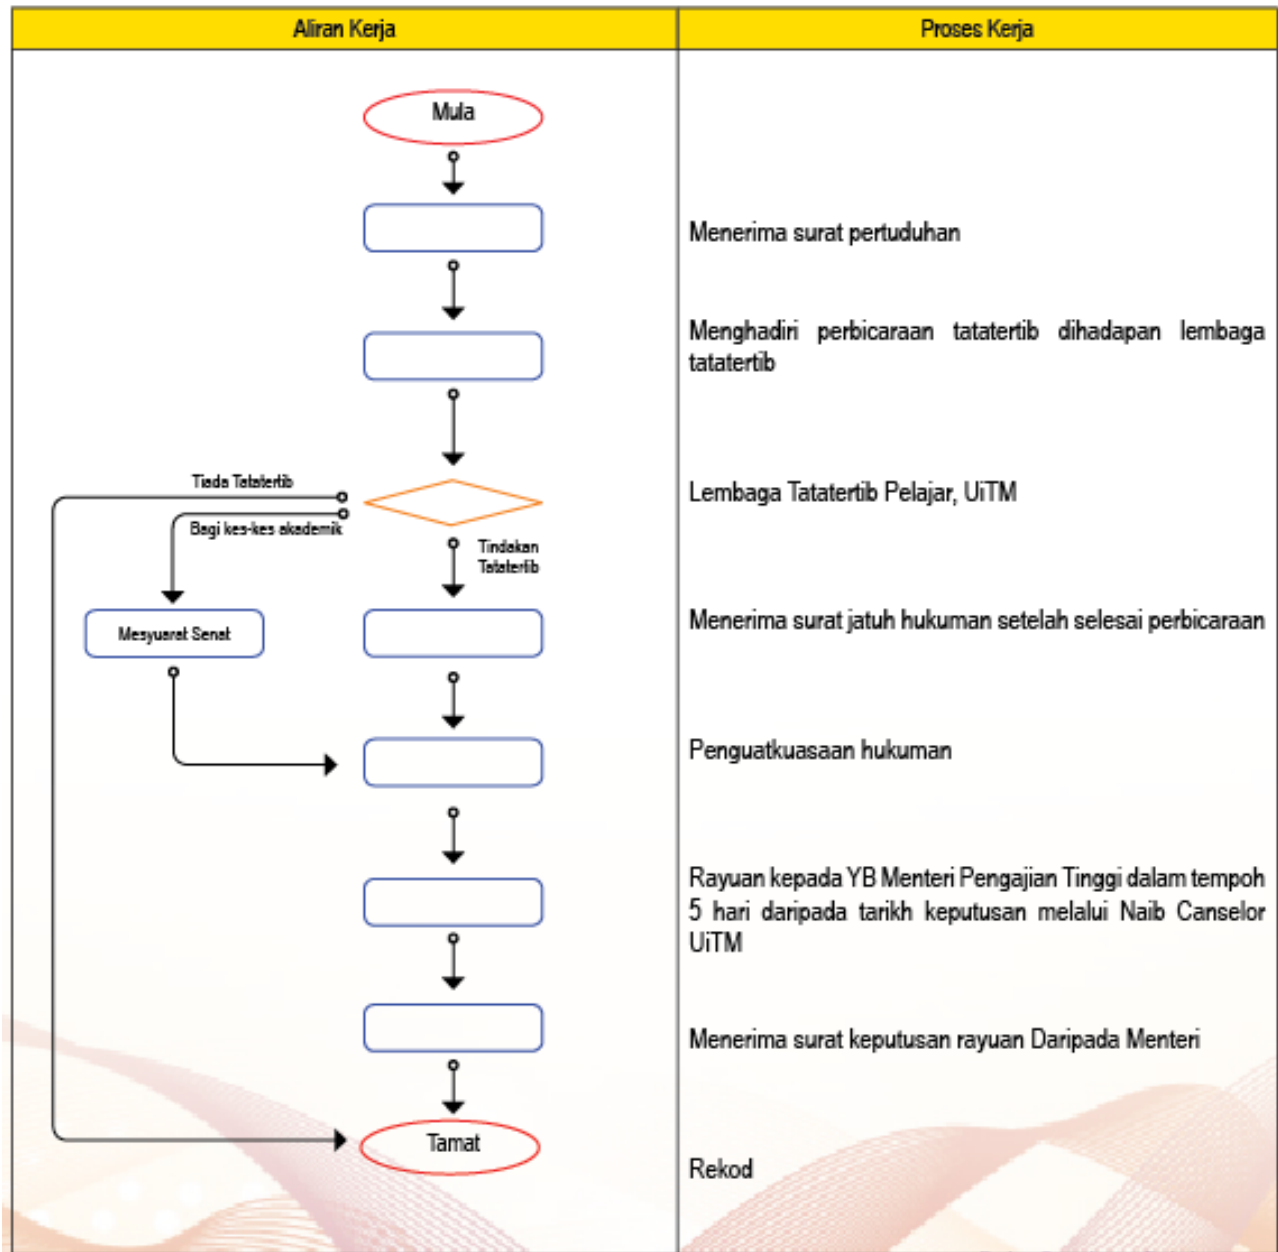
| Aliran Kerja | Proses Kerja |
|---|---|
| Mula | |
| | Menerima surat pertuduhan |
| | Menghadiri perbicaraan tatatertib dihadapan lembaga tatatertib |
| Tiada Tatatertib, Bagi kes-kes akademik, Tindakan Tatatertib | Lembaga Tatatertib Pelajar, UiTM |
| Mesyuarat Senat | Menerima surat jatuh hukuman setelah selesai perbicaraan |
| | Penguatkuasaan hukuman |
| | Rayuan kepada YB Menteri Pengajian Tinggi dalam tempoh 5 hari daripada tarikh keputusan melalui Naib Canselor UiTM |
| | Menerima surat keputusan rayuan Daripada Menteri |
| Tamat | Rekod |